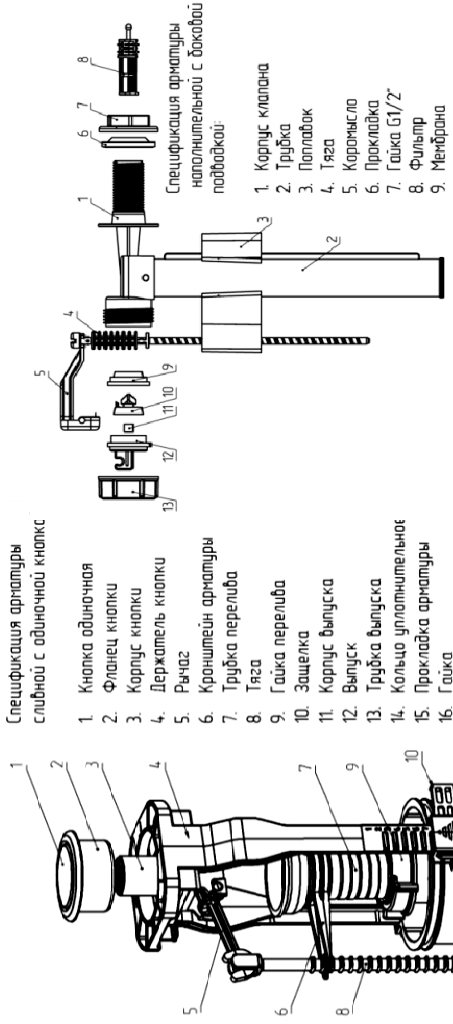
Спецификация арматуры сливной с одиночной кнопкс

1. Кнопка одиночная
2. Фланец кнопки
3. Корпус кнопки
4. Держатель кнопки
5. Рычаг
6. Кронштейн арматуры
7. Трубка перелива
8. Тяга
9. Гайка перелива
10. Защелка
11. Корпус выпуска
12. Выпуск
13. Трубка выпуска
14. Кольцо уплотнительное
15. Прокладка арматуры
16. Гайка

Спецификация арматуры наполнительной с боковой подводкой:

1. Корпус клапана
2. Трубка
3. Поплавок
4. Тяга
5. Коромысло
6. Прокладка
7. Гайка G1/2"
8. Фильтр
9. Мембрана

1
2
3
4
5
6
7
8
9
10

8
7
6
1
3
2
4
5
9
10
11
12
13